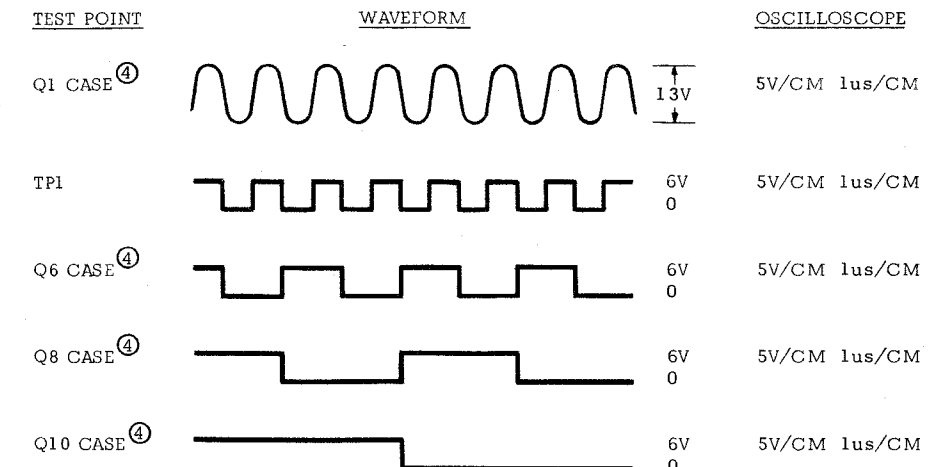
| TEST POINT | WAVEFORM | OSCILLOSCOPE |
|---|---|---|
| Q1 CASE④ | 13V | 5V/CM lus/CM |
| TP1 | 6V 0 | 5V/CM lus/CM |
| Q6 CASE④ | 6V 0 | 5V/CM lus/CM |
| Q8 CASE④ | 6V 0 | 5V/CM lus/CM |
| Q10 CASE④ | 6V 0 | 5V/CM lus/CM |